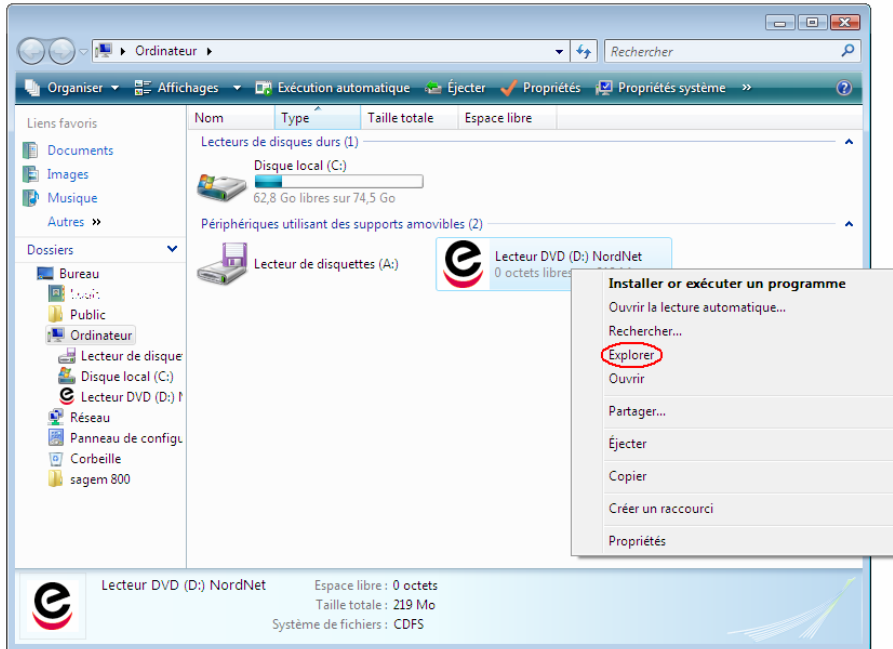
Ordinateur

Rechercher

Organiser Affichages Exécution automatique Éjecter Propriétés Propriétés système »

Liens favoris

Documents

Images

Musique

Autres »

Dossiers

Bureau

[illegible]

Public

Ordinateur

Lecteur de disquet

Disque local (C:)

Lecteur DVD (D:) N

Réseau

Panneau de configu

Corbeille

sagem 800

| Nom | Type | Taille totale | Espace libre |
|---|---|---|---|

Lecteurs de disques durs (1)

Disque local (C:)

62,8 Go libres sur 74,5 Go

Périphériques utilisant des supports amovibles (2)

Lecteur de disquettes (A:)

Lecteur DVD (D:) NordNet

0 octets libres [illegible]

Installer or exécuter un programme

Ouvrir la lecture automatique...

Rechercher...

Explorer

Ouvrir

Partager...

Éjecter

Copier

Créer un raccourci

Propriétés

Lecteur DVD (D:) NordNet

Espace libre : 0 octets

Taille totale : 219 Mo

Système de fichiers : CDFS